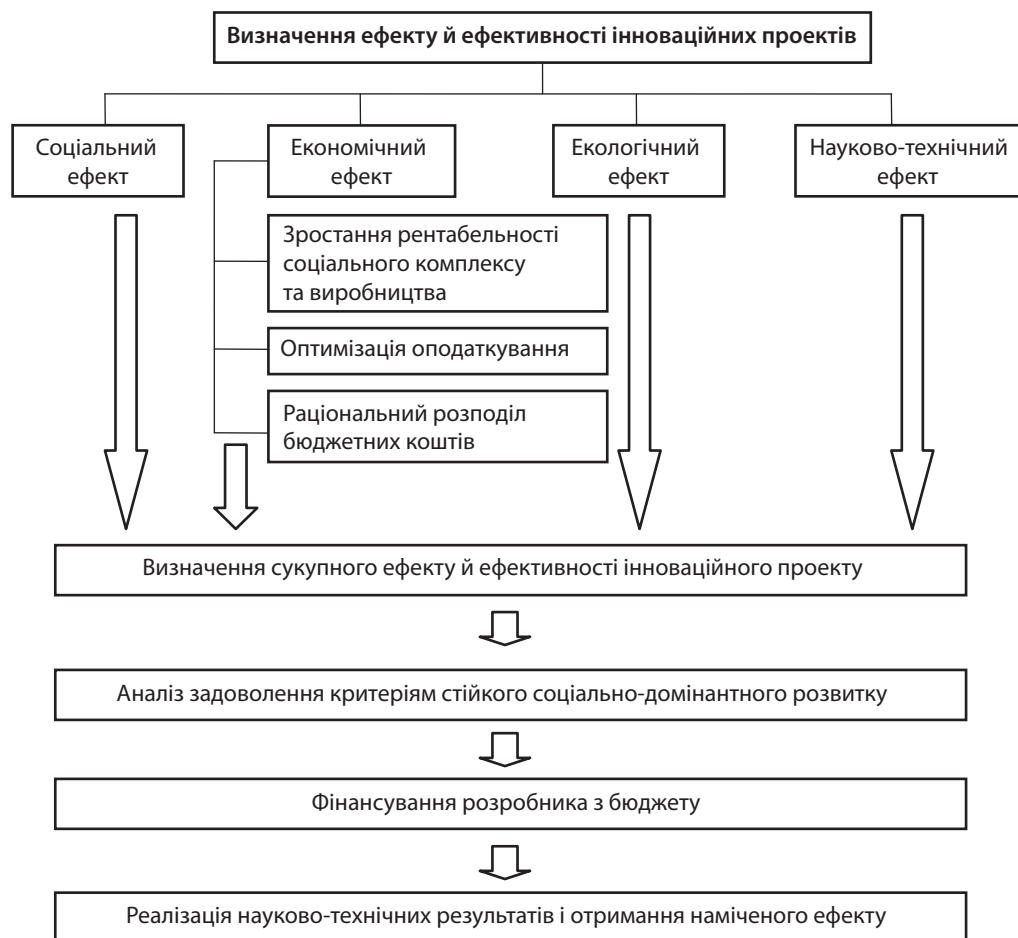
Визначення ефекту й ефективності інноваційних проектів

Соціальний ефект

Економічний ефект

Екологічний ефект

Науково-технічний ефект

Зростання рентабельності соціального комплексу та виробництва

Оптимізація оподаткування

Раціональний розподіл бюджетних коштів

Визначення сукупного ефекту й ефективності інноваційного проекту

Аналіз задоволення критеріям стійкого соціально-домінантного розвитку

Фінансування розробника з бюджету

Реалізація науково-технічних результатів і отримання наміченого ефекту